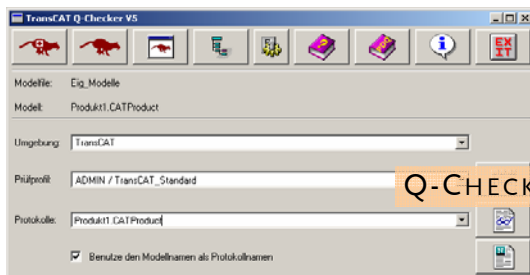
TransCAT Q-Checker V5

EXIT

Modellfile: Eig_Modelle

Modell: Produkt1.CATProduct

Umgebung: TransCAT

Prüfprofil: ADMIN / TransCAT_Standard

Q-CHECK

Protokolle: Produkt1.CATProduct

Benutze den Modellnamen als Protokollnamen